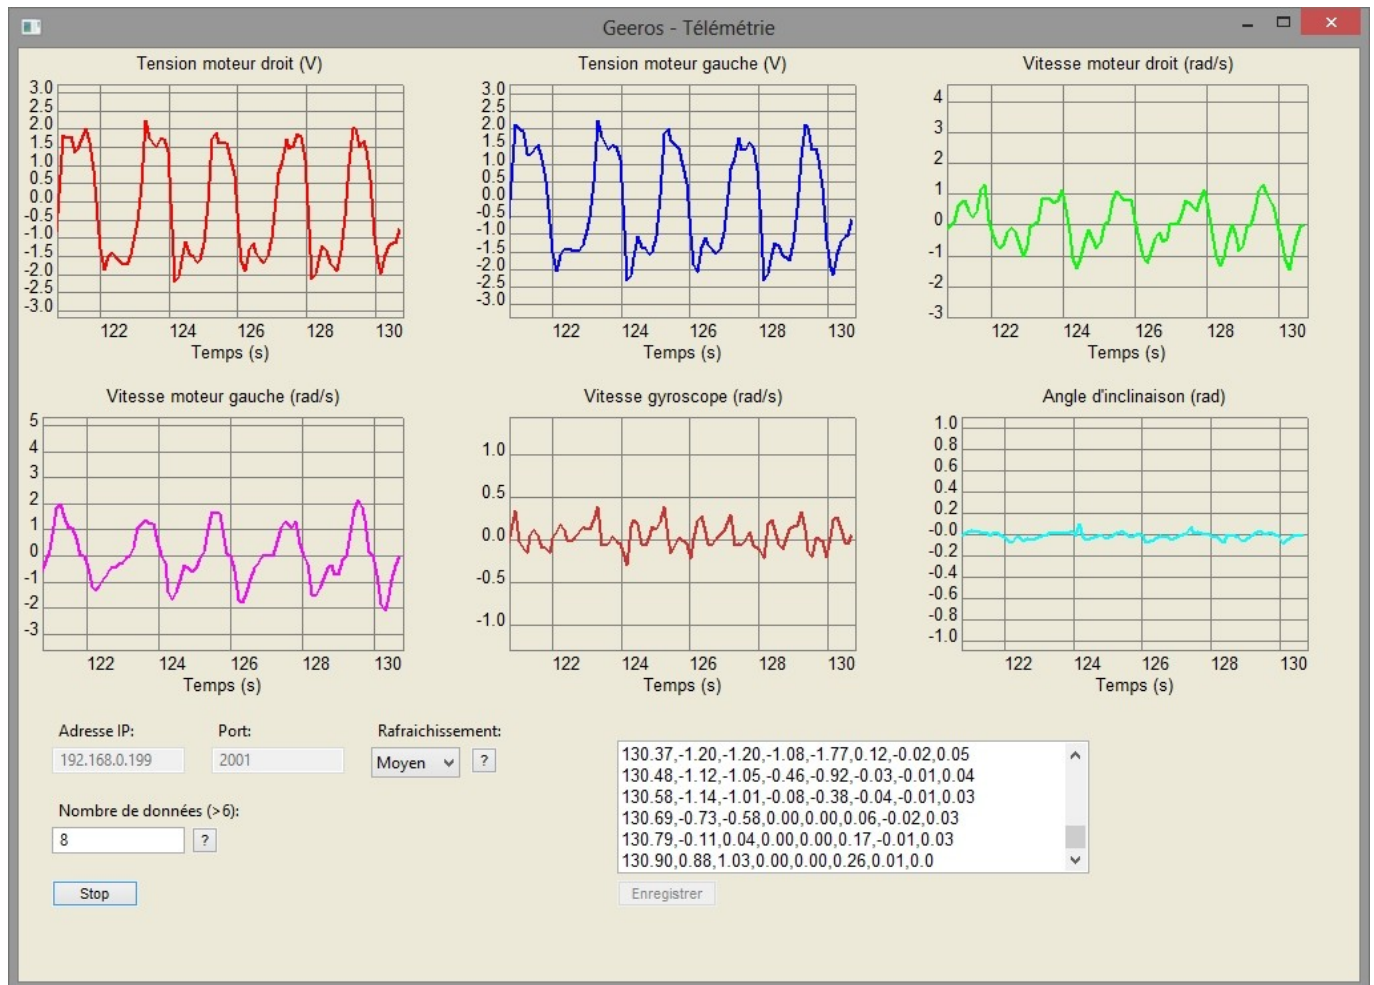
Geeros - Télémétrie

Tension moteur droit (V)

3.0
2.5
2.0
1.5
1.0
0.5
0.0
-0.5
-1.0
-1.5
-2.0
-2.5
-3.0

122 124 126 128 130
Temps (s)

Tension moteur gauche (V)

3.0
2.5
2.0
1.5
1.0
0.5
0.0
-0.5
-1.0
-1.5
-2.0
-2.5
-3.0

122 124 126 128 130
Temps (s)

Vitesse moteur droit (rad/s)

4
3
2
1
0
-1
-2
-3

122 124 126 128 130
Temps (s)

Vitesse moteur gauche (rad/s)

5
4
3
2
1
0
-1
-2
-3

122 124 126 128 130
Temps (s)

Vitesse gyroscope (rad/s)

1.0
0.5
0.0
-0.5
-1.0

122 124 126 128 130
Temps (s)

Angle d'inclinaison (rad)

1.0
0.8
0.6
0.4
0.2
-0.0
-0.2
-0.4
-0.6
-0.8
-1.0

122 124 126 128 130
Temps (s)

Adresse IP:
192.168.0.199

Port:
2001

Rafraichissement:
Moyen
?

Nombre de données (>6):
8
?

Stop

130.37,-1.20,-1.20,-1.08,-1.77,0.12,-0.02,0.05
130.48,-1.12,-1.05,-0.46,-0.92,-0.03,-0.01,0.04
130.58,-1.14,-1.01,-0.08,-0.38,-0.04,-0.01,0.03
130.69,-0.73,-0.58,0.00,0.06,-0.02,0.03
130.79,-0.11,0.04,0.00,0.00,0.17,-0.01,0.03
130.90,0.88,1.03,0.00,0.00,0.26,0.01,0.0

Enregistrer